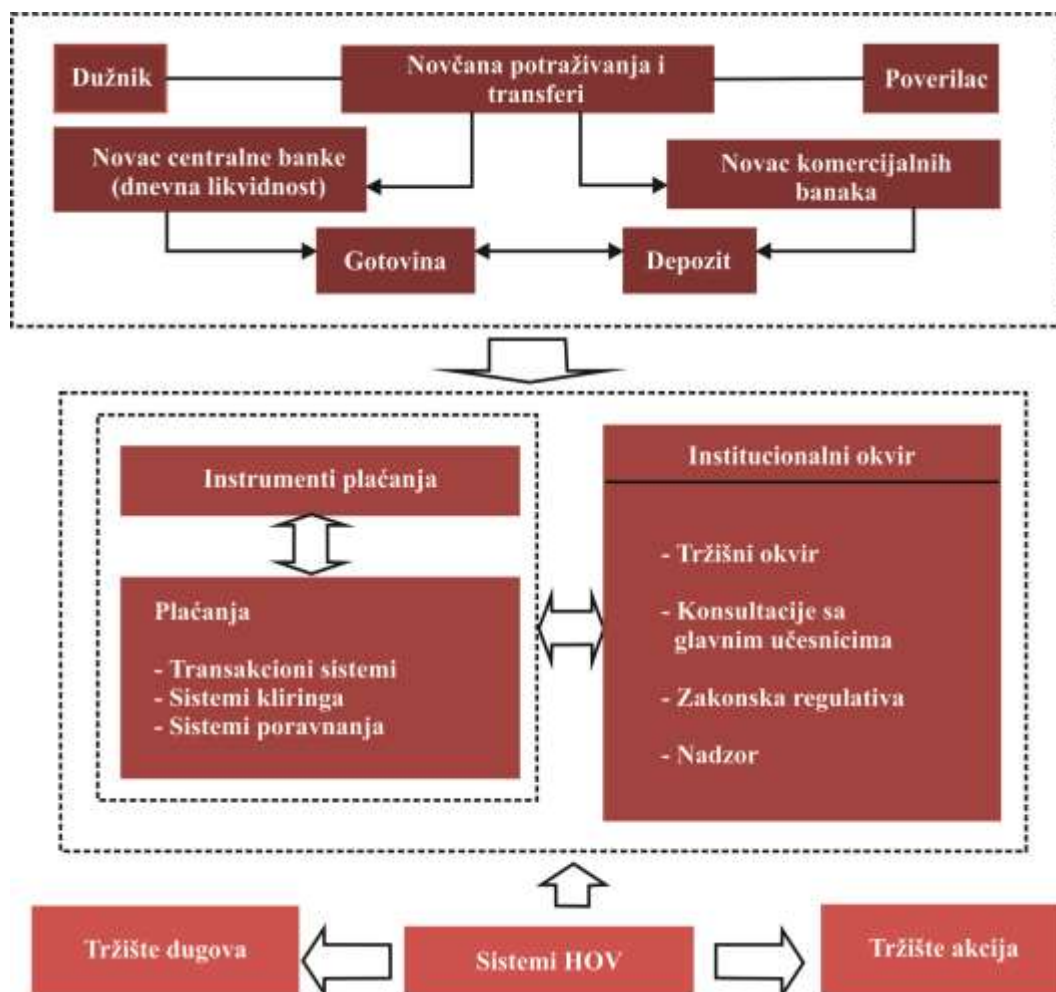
Dužnik

Novčana potraživanja i transferi

Poverilac

Novac centralne banke (dnevna likvidnost)

Novac komercijalnih banaka

Gotovina

Depozit

Instrumenti plaćanja

Plaćanja

- Transakcioni sistemi
- Sistemi kliringa
- Sistemi poravnanja

Institucionalni okvir

- Tržišni okvir

- Konsultacije sa glavnim učesnicima

- Zakonska regulativa

- Nadzor

Tržište dugova

Sistemi HOV

Tržište akcija